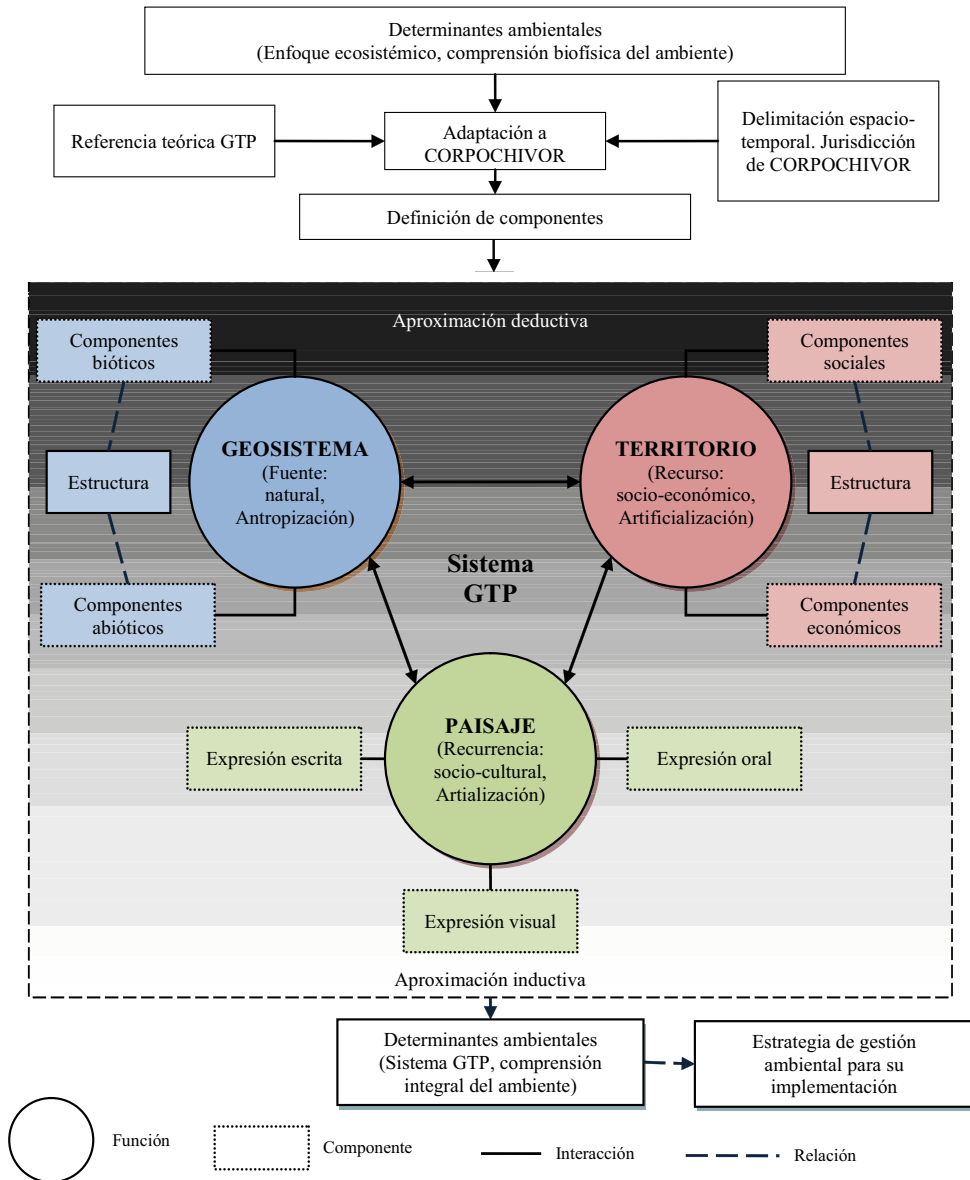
Determinantes ambientales
(Enfoque ecosistémico, comprensión biofísica del ambiente)

Referencia teórica GTP

Adaptación a CORPOCHIVOR

Delimitación espacio-temporal. Jurisdicción de CORPOCHIVOR

Definición de componentes

Aproximación deductiva

Componentes bióticos

Estructura

Componentes abióticos

GEOSISTEMA
(Fuente: natural, Antropización)

TERRITORIO
(Recurso: socio-económico, Artificialización)

Componentes sociales

Estructura

Componentes económicos

Sistema GTP

Expresión escrita

PAISAJE
(Recurrencia: socio-cultural, Artialización)

Expresión oral

Expresión visual

Aproximación inductiva

Determinantes ambientales
(Sistema GTP, comprensión integral del ambiente)

Estrategia de gestión ambiental para su implementación

Función

Componente

Interacción

Relación